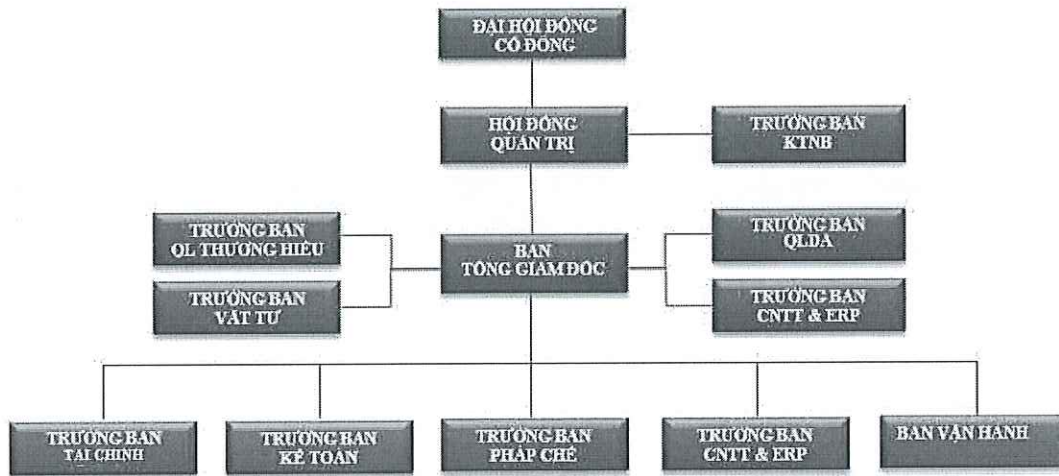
ĐẠI HỘI ĐỒNG CỔ ĐÔNG

HỘI ĐỒNG QUẢN TRỊ

TRƯỞNG BAN KTNB

TRƯỞNG BAN QL THƯƠNG HIỆU

TRƯỞNG BAN VẬT TƯ

BAN TỔNG GIÁM ĐỐC

TRƯỞNG BAN QLDA

TRƯỞNG BAN CNTT & ERP

TRƯỞNG BAN TÀI CHÍNH

TRƯỞNG BAN KẾ TOÁN

TRƯỞNG BAN PHÁP CHẾ

TRƯỞNG BAN CNTT & ERP

BAN VẬN HÀNH